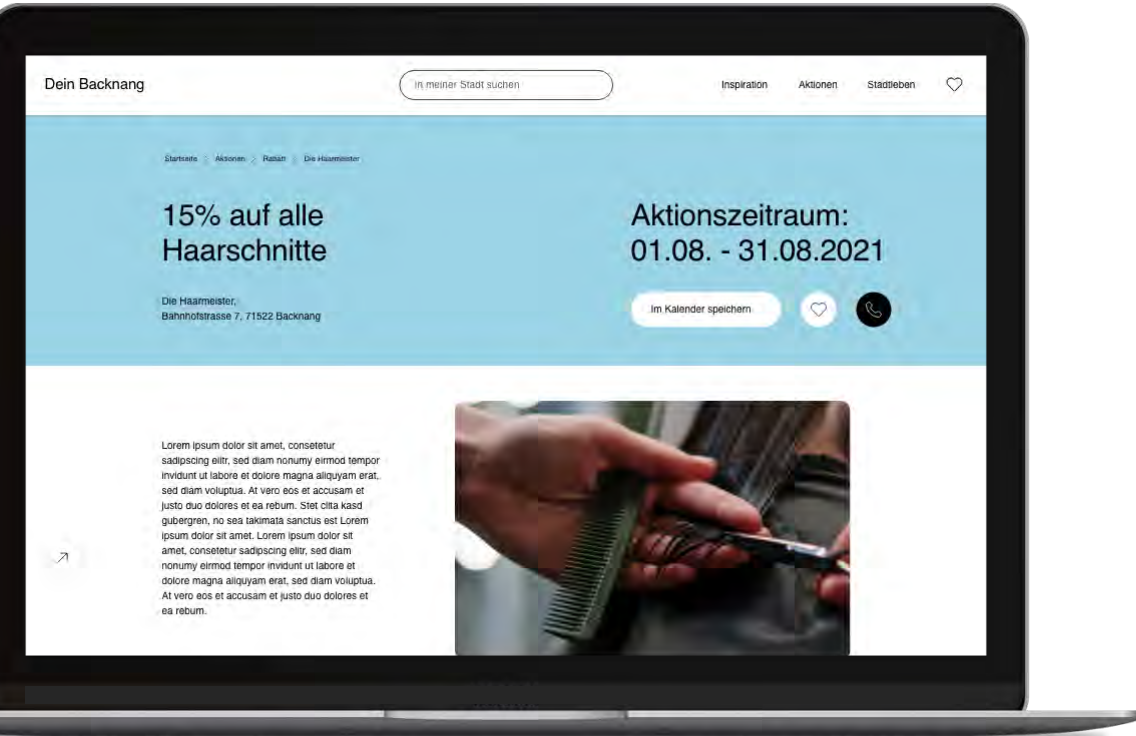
Dein Backnang

In meiner Stadt suchen

Inspiration Aktionen Stadtleben

Startseite > Aktionen > Rabatt > Die Haarmeister

15% auf alle Haarschnitte

Die Haarmeister,
Bahnhofstrasse 7, 71522 Backnang

Aktionszeitraum:
01.08. - 31.08.2021

Im Kalender speichern

Lorem ipsum dolor sit amet, consetetur sadipscing elitr, sed diam nonumy eirmod tempor invidunt ut labore et dolore magna aliquyam erat, sed diam voluptua. At vero eos et accusam et justo duo dolores et ea rebum. Stet clita kasd gubergren, no sea takimata sanctus est Lorem ipsum dolor sit amet. Lorem ipsum dolor sit amet, consetetur sadipscing elitr, sed diam nonumy eirmod tempor invidunt ut labore et dolore magna aliquyam erat, sed diam voluptua. At vero eos et accusam et justo duo dolores et ea rebum.